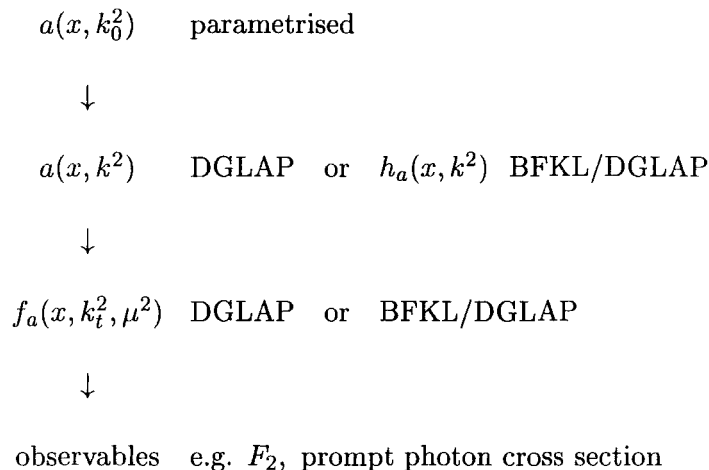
$a(x, k_0^2)$ parametrised

$\downarrow$

$a(x, k^2)$ DGLAP or $h_a(x, k^2)$ BFKL/DGLAP

$\downarrow$

$f_a(x, k_t^2, \mu^2)$ DGLAP or BFKL/DGLAP

$\downarrow$

observables e.g. $F_2$, prompt photon cross section